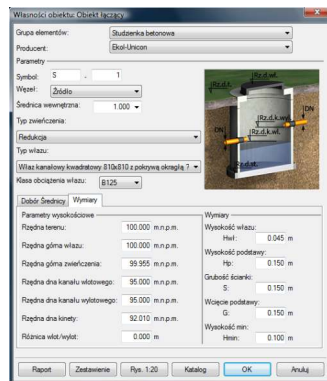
Własności obiektu: Obiekt łączący

Grupa elementów: Studzienka betonowa
Producent: Ekol-Unicon

Parametry
Symbol: S . 1
Węzeł: Źródło
Średnica wewnętrzna: 1.000
Typ zwieńczenia:
Redukcja
Typ włazu:
Właz kanałowy kwadratowy 810x810 z pokrywą okrągłą 7
Klasa obciążenia włazu: B125

Rz.d.wl.
DN
Rz.d.k.wl.
Rz.d.k.wl.
DN
Rz.d.st.

Dobór Średnicy | Wymiary

Parametry wysokościowe
Rzędna terenu: 100.000 m.n.p.m.
Rzędna góra włazu: 100.000 m.n.p.m.
Rzędna góra zwieńczenia: 99.955 m.n.p.m.
Rzędna dna kanału wlotowego: 95.000 m.n.p.m.
Rzędna dna kanału wylotowego: 95.000 m.n.p.m.
Rzędna dna kinety: 92.010 m.n.p.m.
Różnica wlot/wylot: 0.000 m

Wymiary
Wysokość włazu:
Hwl: 0.045 m
Wysokość podstawy:
Hp: 0.150 m
Grubość ścianki:
S: 0.150 m
Wcięcie podstawy:
G: 0.150 m
Wysokość min:
Hmin: 0.100 m

Raport | Zestawienie | Rys. 1:20 | Katalog | OK | Anuluj